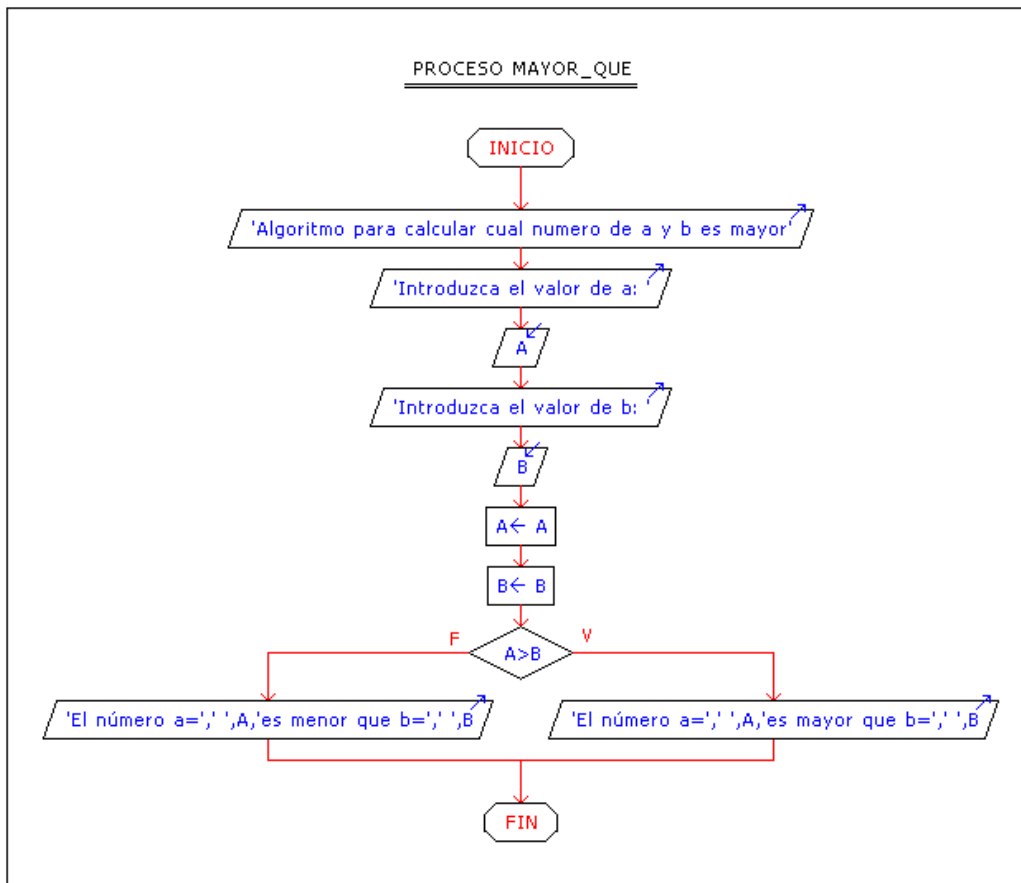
PROCESO MAYOR_QUE

INICIO

'Algoritmo para calcular cual numero de a y b es mayor'

'Introduzca el valor de a: '

A

'Introduzca el valor de b: '

B

A← A

B← B

F

A>B

V

'El número a=',' ',A,'es menor que b=',' ',B

'El número a=',' ',A,'es mayor que b=',' ',B

FIN